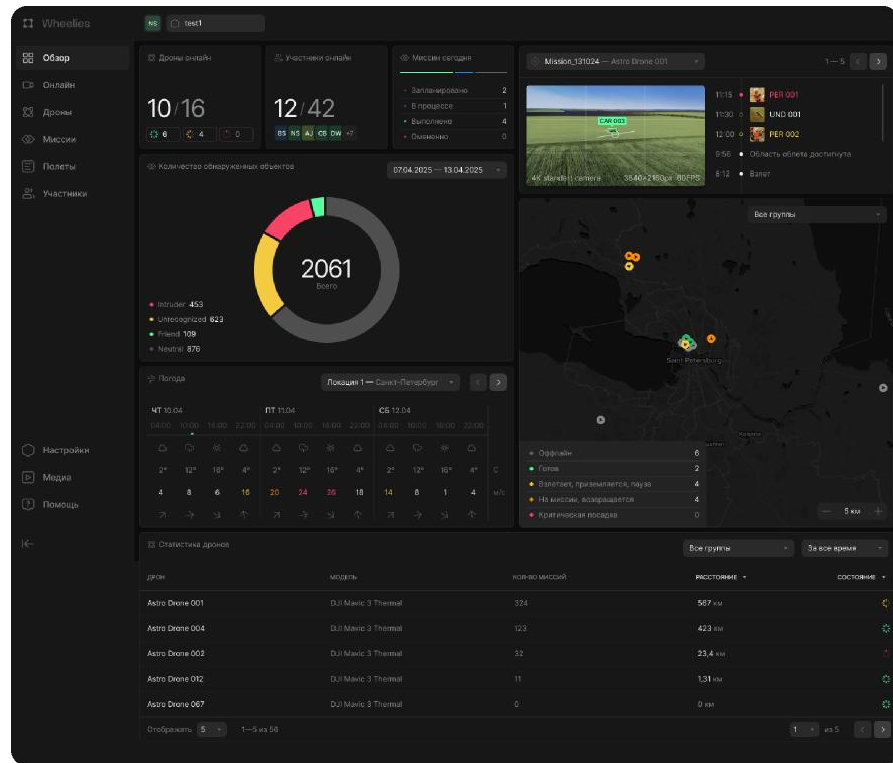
Wheelies

NS test1

Обзор
Онлайн
Дроны
Миссии
Полеты
Участники

Настройки
Медиа
Помощь

Дроны онлайн
10/16
6 4 0

Участники онлайн
12/42
BS NS AJ CB DW +7

Миссии сегодня
Запланировано 2
В процессе 1
Выполнено 4
Отменено 0

Mission_131024 — Astro Drone 001
1—5

CAR 003
4K standart camera 3840×2160px · 60FPS

11:15 PER 001
10:30 UND 001
12:00 PER 002
9:56 Область облета достигнута
8:12 Взлет

Количество обнаруженных объектов
07.04.2025 — 13.04.2025
2061
Всего
Intruder 453
Unrecognized 623
Friend 109
Neutral 876

Все группы

Saint Petersburg

Оффлайн 6
Готов 2
Взлетает, приземляется, пауза 4
На миссии, возвращается 4
Критическая посадка 0
5 км

Погода
Локация 1 — Санкт-Петербург
ЧТ 10.04
ПТ 11.04
СБ 12.04
04:00 10:00 16:00 22:00 04:00 10:00 16:00 22:00 04:00 10:00 16:00 22:00
2° 12° 16° 4° 2° 12° 16° 4° 2° 12° 16° 4° C
4 8 6 16 20 24 26 18 14 8 1 4 м/с

Статистика дронов
Все группы
За все время

| ДРОН | МОДЕЛЬ | КОЛ-ВО МИССИЙ | РАССТОЯНИЕ | СОСТОЯНИЕ |
|---|---|---|---|---|
| Astro Drone 001 | DJI Mavic 3 Thermal | 324 | 567 км | |
| Astro Drone 004 | DJI Mavic 3 Thermal | 123 | 423 км | |
| Astro Drone 002 | DJI Mavic 3 Thermal | 32 | 23,4 км | |
| Astro Drone 012 | DJI Mavic 3 Thermal | 11 | 1,31 км | |
| Astro Drone 067 | DJI Mavic 3 Thermal | 0 | 0 км | |

Отображать 5 1—5 из 56
1 из 5